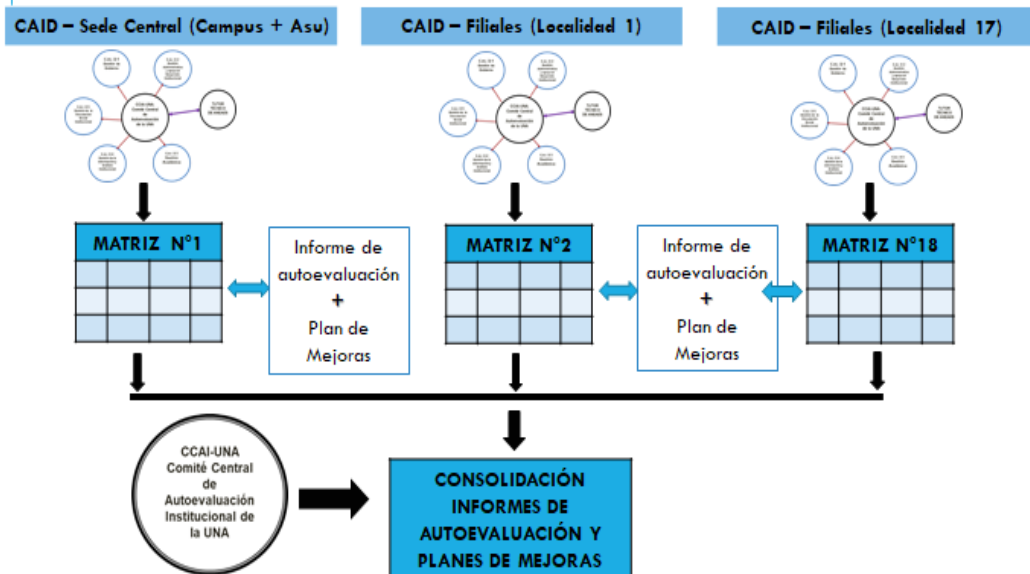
CAID – Sede Central (Campus + Asu)

CAID – Filiales (Localidad 1)

CAID – Filiales (Localidad 17)

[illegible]

MATRIZ N°1

Informe de autoevaluación + Plan de Mejoras

MATRIZ N°2

Informe de autoevaluación + Plan de Mejoras

MATRIZ N°18

CCAI-UNA Comité Central de Autoevaluación Institucional de la UNA

CONSOLIDACIÓN INFORMES DE AUTOEVALUACIÓN Y PLANES DE MEJORAS